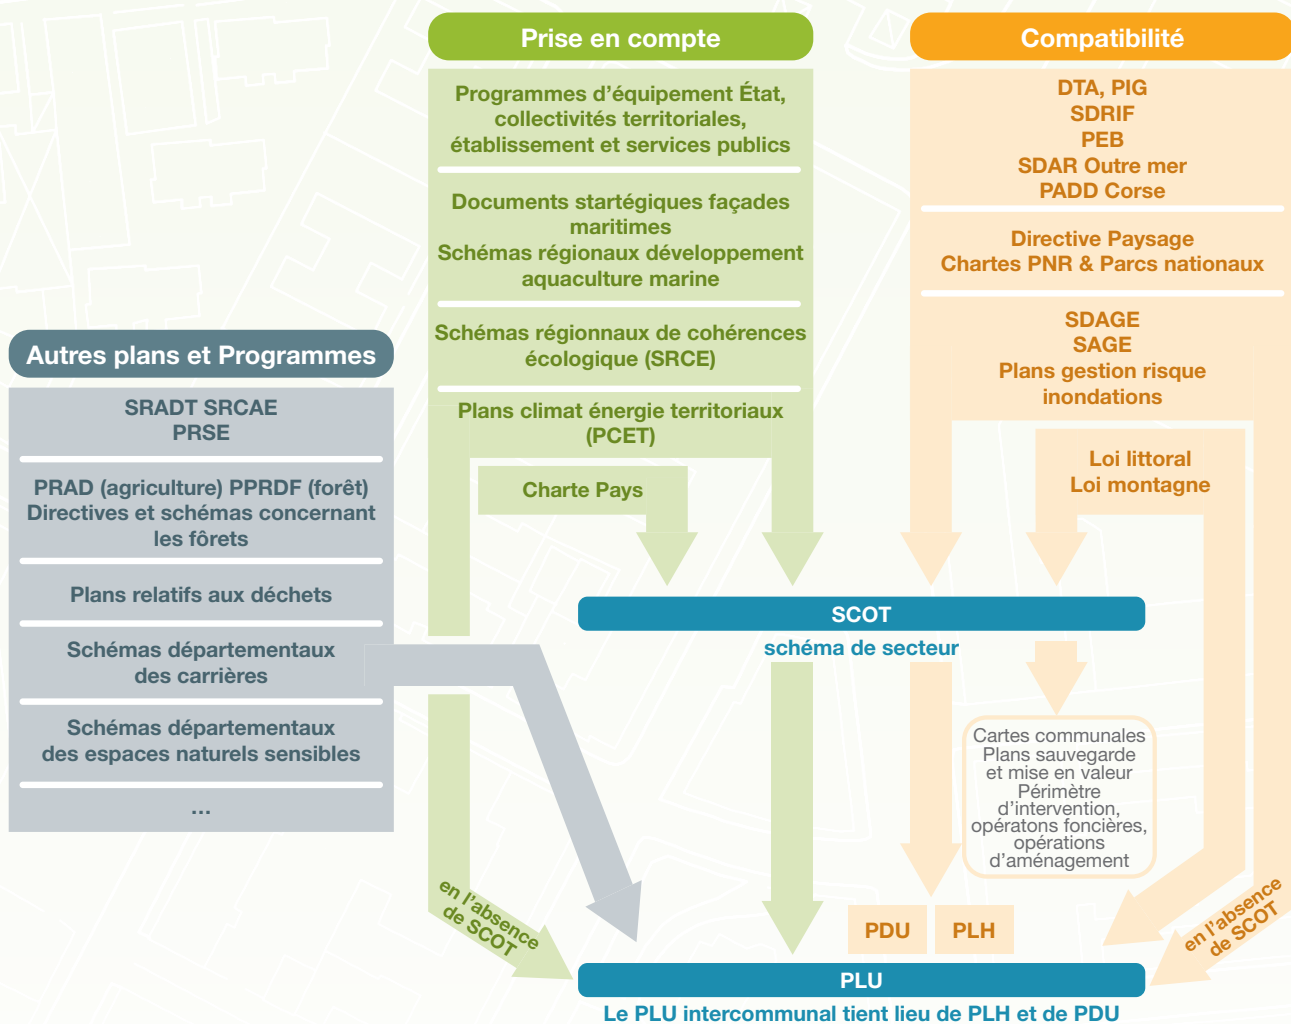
Prise en compte

Programmes d'équipement État, collectivités territoriales, établissement et services publics

Documents startégiques façades maritimes
Schémas régionaux développement aquaculture marine

Schémas régionnaux de cohérences écologique (SRCE)

Plans climat énergie territoriaux (PCET)

Charte Pays

Compatibilité

DTA, PIG
SDRIF
PEB
SDAR Outre mer
PADD Corse

Directive Paysage
Chartes PNR & Parcs nationaux

SDAGE
SAGE
Plans gestion risque inondations

Loi littoral
Loi montagne

Autres plans et Programmes

SRADT SRCAE
PRSE

PRAD (agriculture) PPRDF (forêt)
Directives et schémas concernant les fôrets

Plans relatifs aux déchets

Schémas départementaux des carrières

Schémas départementaux des espaces naturels sensibles

...

SCOT
schéma de secteur

Cartes communales
Plans sauvegarde et mise en valeur
Périmètre d'intervention, opératons foncières, opérations d'aménagement

en l'absence de SCOT

PDU

PLH

en l'absence de SCOT

PLU
Le PLU intercommunal tient lieu de PLH et de PDU